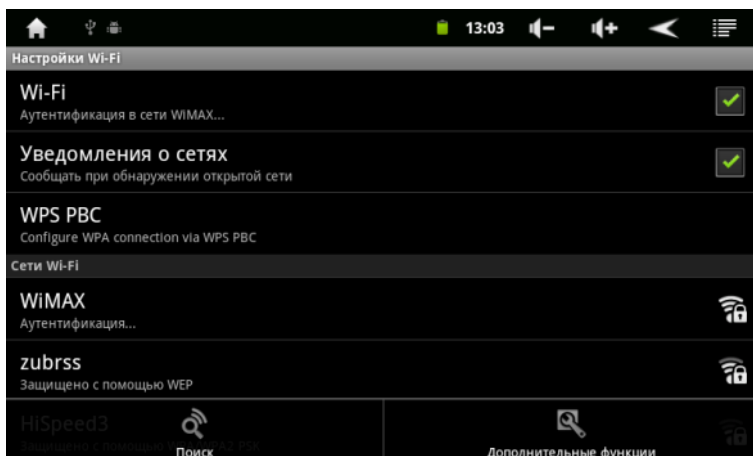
13:03

Настройки Wi-Fi

Wi-Fi
Аутентификация в сети WiMAX...

Уведомления о сетях
Сообщать при обнаружении открытой сети

WPS PBC
Configure WPA connection via WPS PBC

Сети Wi-Fi

WiMAX
Аутентификация...

zubrss
Защищено с помощью WEP

HiSpeed3
Защищено с помощью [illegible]

Поиск

Дополнительные функции